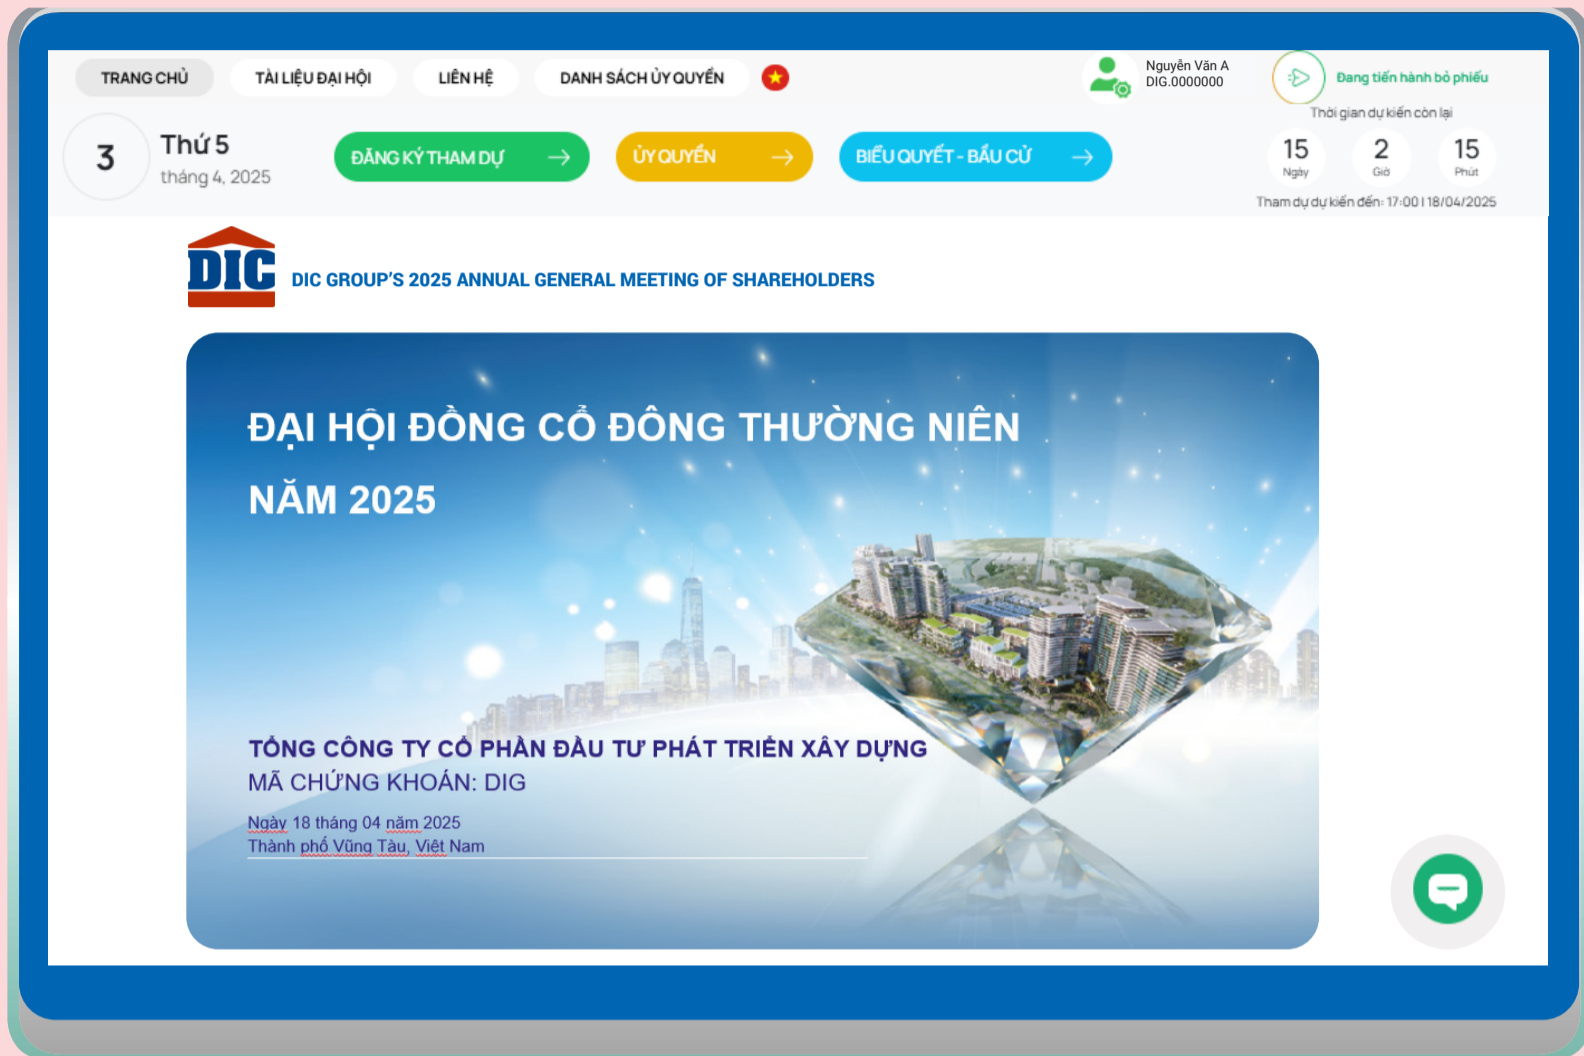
TRANG CHỦ TÀI LIỆU ĐẠI HỘI LIÊN HỆ DANH SÁCH ỦY QUYỀN

Nguyễn Văn A
DIG.0000000

Đang tiến hành bỏ phiếu

3 Thứ 5
tháng 4, 2025

ĐĂNG KÝ THAM DỰ ỦY QUYỀN BIỂU QUYẾT - BẦU CỬ

Thời gian dự kiến còn lại
15 Ngày 2 Giờ 15 Phút
Tham dự dự kiến đến: 17:00 | 18/04/2025

DIC

DIC GROUP'S 2025 ANNUAL GENERAL MEETING OF SHAREHOLDERS

ĐẠI HỘI ĐỒNG CỔ ĐÔNG THƯỜNG NIÊN
NĂM 2025

TỔNG CÔNG TY CỔ PHẦN ĐẦU TƯ PHÁT TRIỂN XÂY DỰNG
MÃ CHỨNG KHOÁN: DIG

Ngày 18 tháng 04 năm 2025
Thành phố Vũng Tàu, Việt Nam